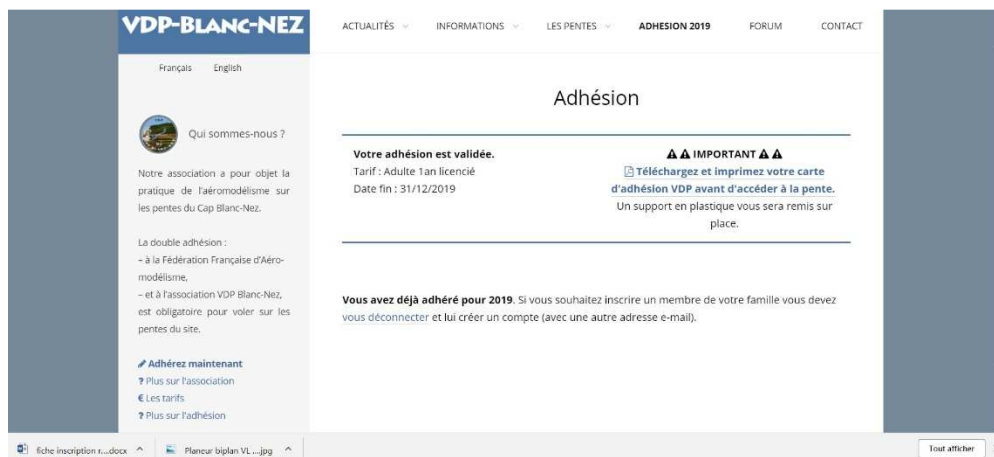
VDP-BLANC-NEZ

ACTUALITÉS INFORMATIONS LES PENTES ADHESION 2019 FORUM CONTACT

Français English

Qui sommes-nous ?

Notre association a pour objet la pratique de l'aéromodélisme sur les pentes du Cap Blanc-Nez.

La double adhésion :
– à la Fédération Française d'Aéromodélisme,
– et à l'association VDP Blanc-Nez,
est obligatoire pour voler sur les pentes du site.

Adhérez maintenant
? Plus sur l'association
€ Les tarifs
? Plus sur l'adhésion

Adhésion

Votre adhésion est validée.
Tarif : Adulte 1an licencié
Date fin : 31/12/2019

⚠ ⚠ IMPORTANT ⚠ ⚠
Téléchargez et imprimez votre carte d'adhésion VDP avant d'accéder à la pente.
Un support en plastique vous sera remis sur place.

Vous avez déjà adhéré pour 2019. Si vous souhaitez inscrire un membre de votre famille vous devez vous déconnecter et lui créer un compte (avec une autre adresse e-mail).

fiche inscription r....docx ^ Planeur biplan VL ....jpg ^ Tout afficher